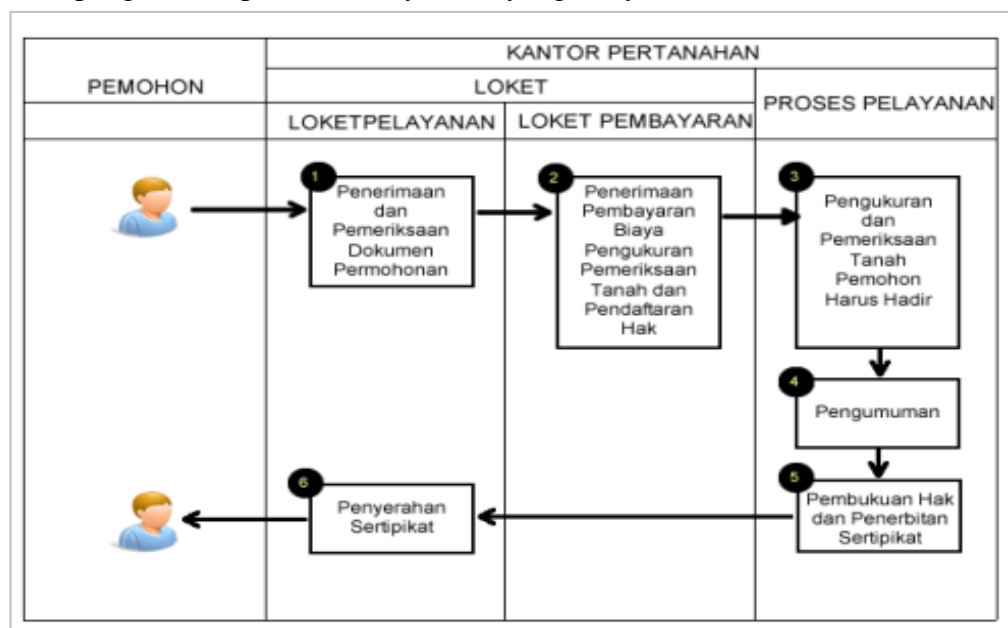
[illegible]

PEMOHON

KANTOR PERTANAHAN

LOKET

LOKETPELAYANAN

LOKET PEMBAYARAN

PROSES PELAYANAN

1 Penerimaan dan Pemeriksaan Dokumen Permohonan

2 Penerimaan Pembayaran Biaya Pengukuran Pemeriksaan Tanah dan Pendaftaran Hak

3 Pengukuran dan Pemeriksaan Tanah Pemohon Harus Hadir

4 Pengumuman

5 Pembukuan Hak dan Penerbitan Sertipikat

6 Penyerahan Sertipikat